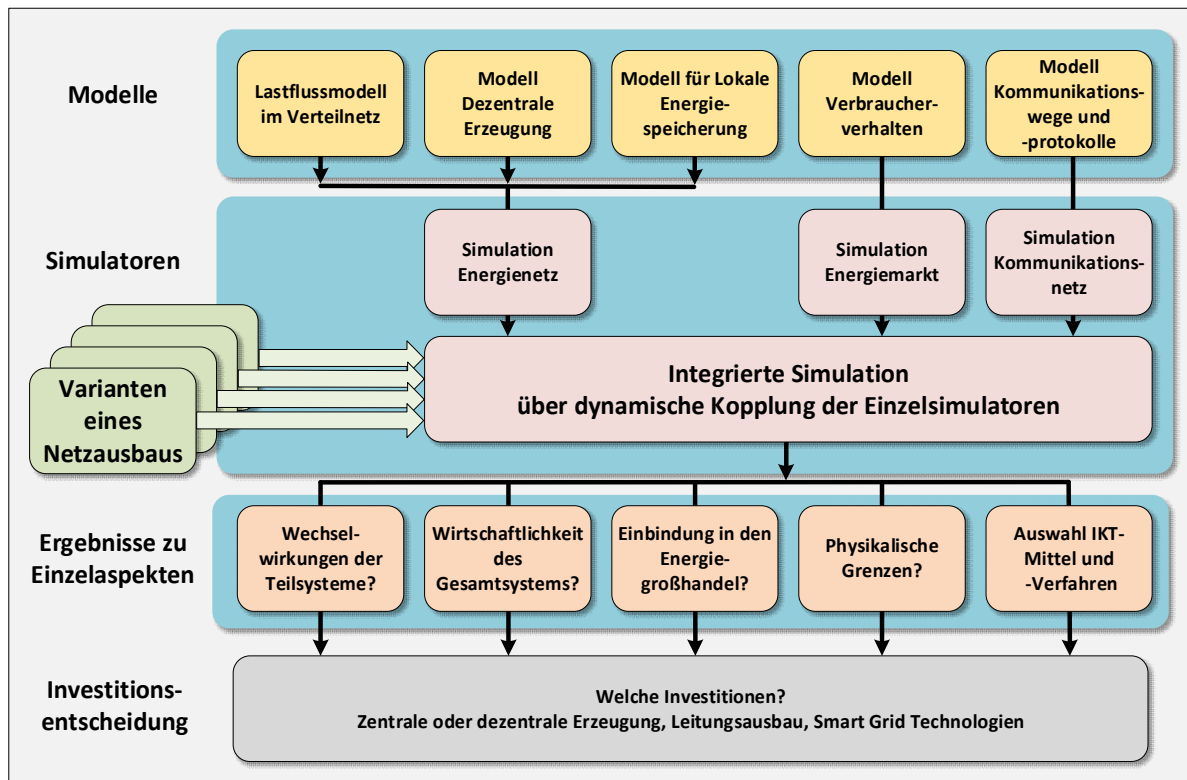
Modelle

Lastflussmodell im Verteilnetz

Modell Dezentrale Erzeugung

Modell für Lokale Energiespeicherung

Modell Verbraucherverhalten

Modell Kommunikationswege und -protokolle

Simulatoren

Simulation Energienetz

Simulation Energiemarkt

Simulation Kommunikationsnetz

Varianten eines Netzausbaus

Integrierte Simulation über dynamische Kopplung der Einzelsimulatoren

Ergebnisse zu Einzelaspekten

Wechselwirkungen der Teilsysteme?

Wirtschaftlichkeit des Gesamtsystems?

Einbindung in den Energiegroßhandel?

Physikalische Grenzen?

Auswahl IKT-Mittel und -Verfahren

Investitionsentscheidung

Welche Investitionen?
Zentrale oder dezentrale Erzeugung, Leitungsausbau, Smart Grid Technologien